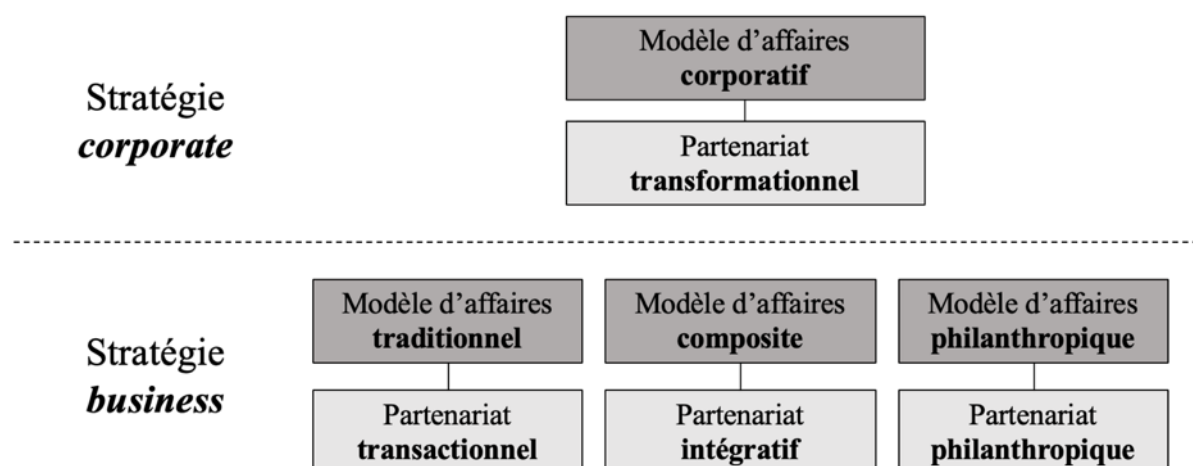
Stratégie *corporate*

Modèle d’affaires **corporatif**

Partenariat **transformationnel**

Stratégie ***business***

Modèle d’affaires **traditionnel**

Partenariat **transactionnel**

Modèle d’affaires **composite**

Partenariat **intégratif**

Modèle d’affaires **philanthropique**

Partenariat **philanthropique**